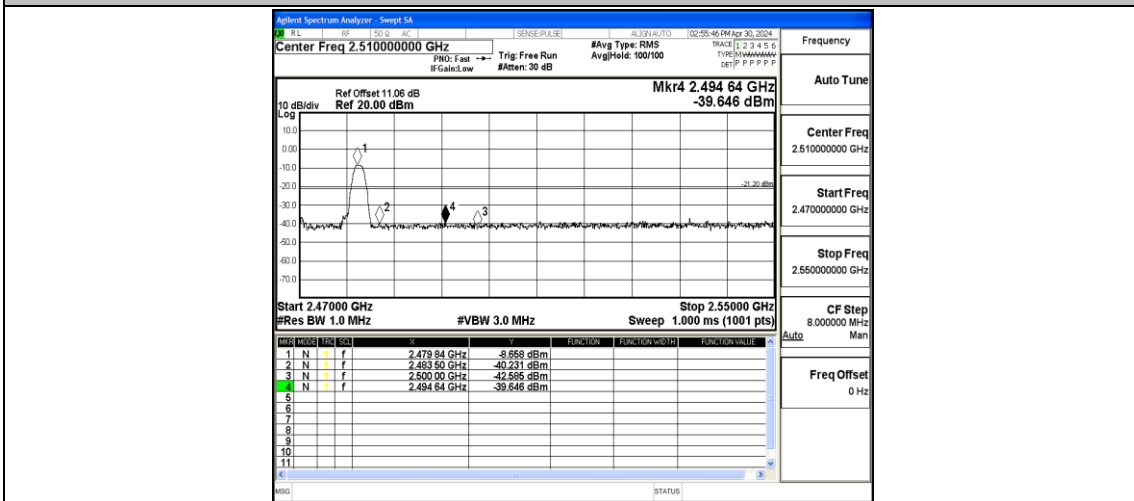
Agilent Spectrum Analyzer - Swept SA
RL RF 50 Ω AC SENSE:PULSE ALIGN AUTO 02:55:46 PM Apr 30, 2024
Center Freq 2.510000000 GHz
PNO: Fast IFGain:Low
Trig: Free Run #Atten: 30 dB
#Avg Type: RMS Avg|Hold: 100/100
TRACE 1 2 3 4 5 6 TYPE MWWWWW DET P P P P P P

Frequency

Ref Offset 11.06 dB
10 dB/div Ref 20.00 dBm
Log
Mkr4 2.494 64 GHz
-39.646 dBm

Auto Tune

10.0
0.00
-10.0
-20.0
-30.0
-40.0
-50.0
-60.0
-70.0
1
2
3
4
-21.20 dBm

Center Freq
2.510000000 GHz

Start Freq
2.470000000 GHz

Stop Freq
2.550000000 GHz

Start 2.47000 GHz
#Res BW 1.0 MHz #VBW 3.0 MHz
Stop 2.55000 GHz
Sweep 1.000 ms (1001 pts)

CF Step
8.000000 MHz
Auto Man

| MKR | MODE | TRC | SCL | X | Y | FUNCTION | FUNCTION WIDTH | FUNCTION VALUE |
|---|---|---|---|---|---|---|---|---|
| 1 | N | 1 | f | 2.479 84 GHz | -8.658 dBm | | | |
| 2 | N | 1 | f | 2.483 50 GHz | -40.231 dBm | | | |
| 3 | N | 1 | f | 2.500 00 GHz | -42.585 dBm | | | |
| 4 | N | 1 | f | 2.494 64 GHz | -39.646 dBm | | | |
| 5 | | | | | | | | |
| 6 | | | | | | | | |
| 7 | | | | | | | | |
| 8 | | | | | | | | |
| 9 | | | | | | | | |
| 10 | | | | | | | | |
| 11 | | | | | | | | |

Freq Offset
0 Hz

MSG STATUS